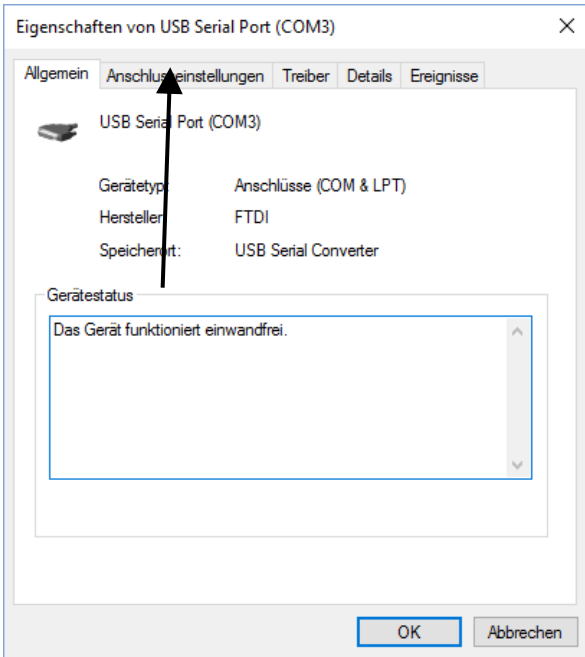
Eigenschaften von USB Serial Port (COM3)

Allgemein | Anschlusseinstellungen | Treiber | Details | Ereignisse

USB Serial Port (COM3)

Gerätetyp: Anschlüsse (COM & LPT)

Hersteller: FTDI

Speicherort: USB Serial Converter

Gerätestatus

Das Gerät funktioniert einwandfrei.

OK

Abbrechen